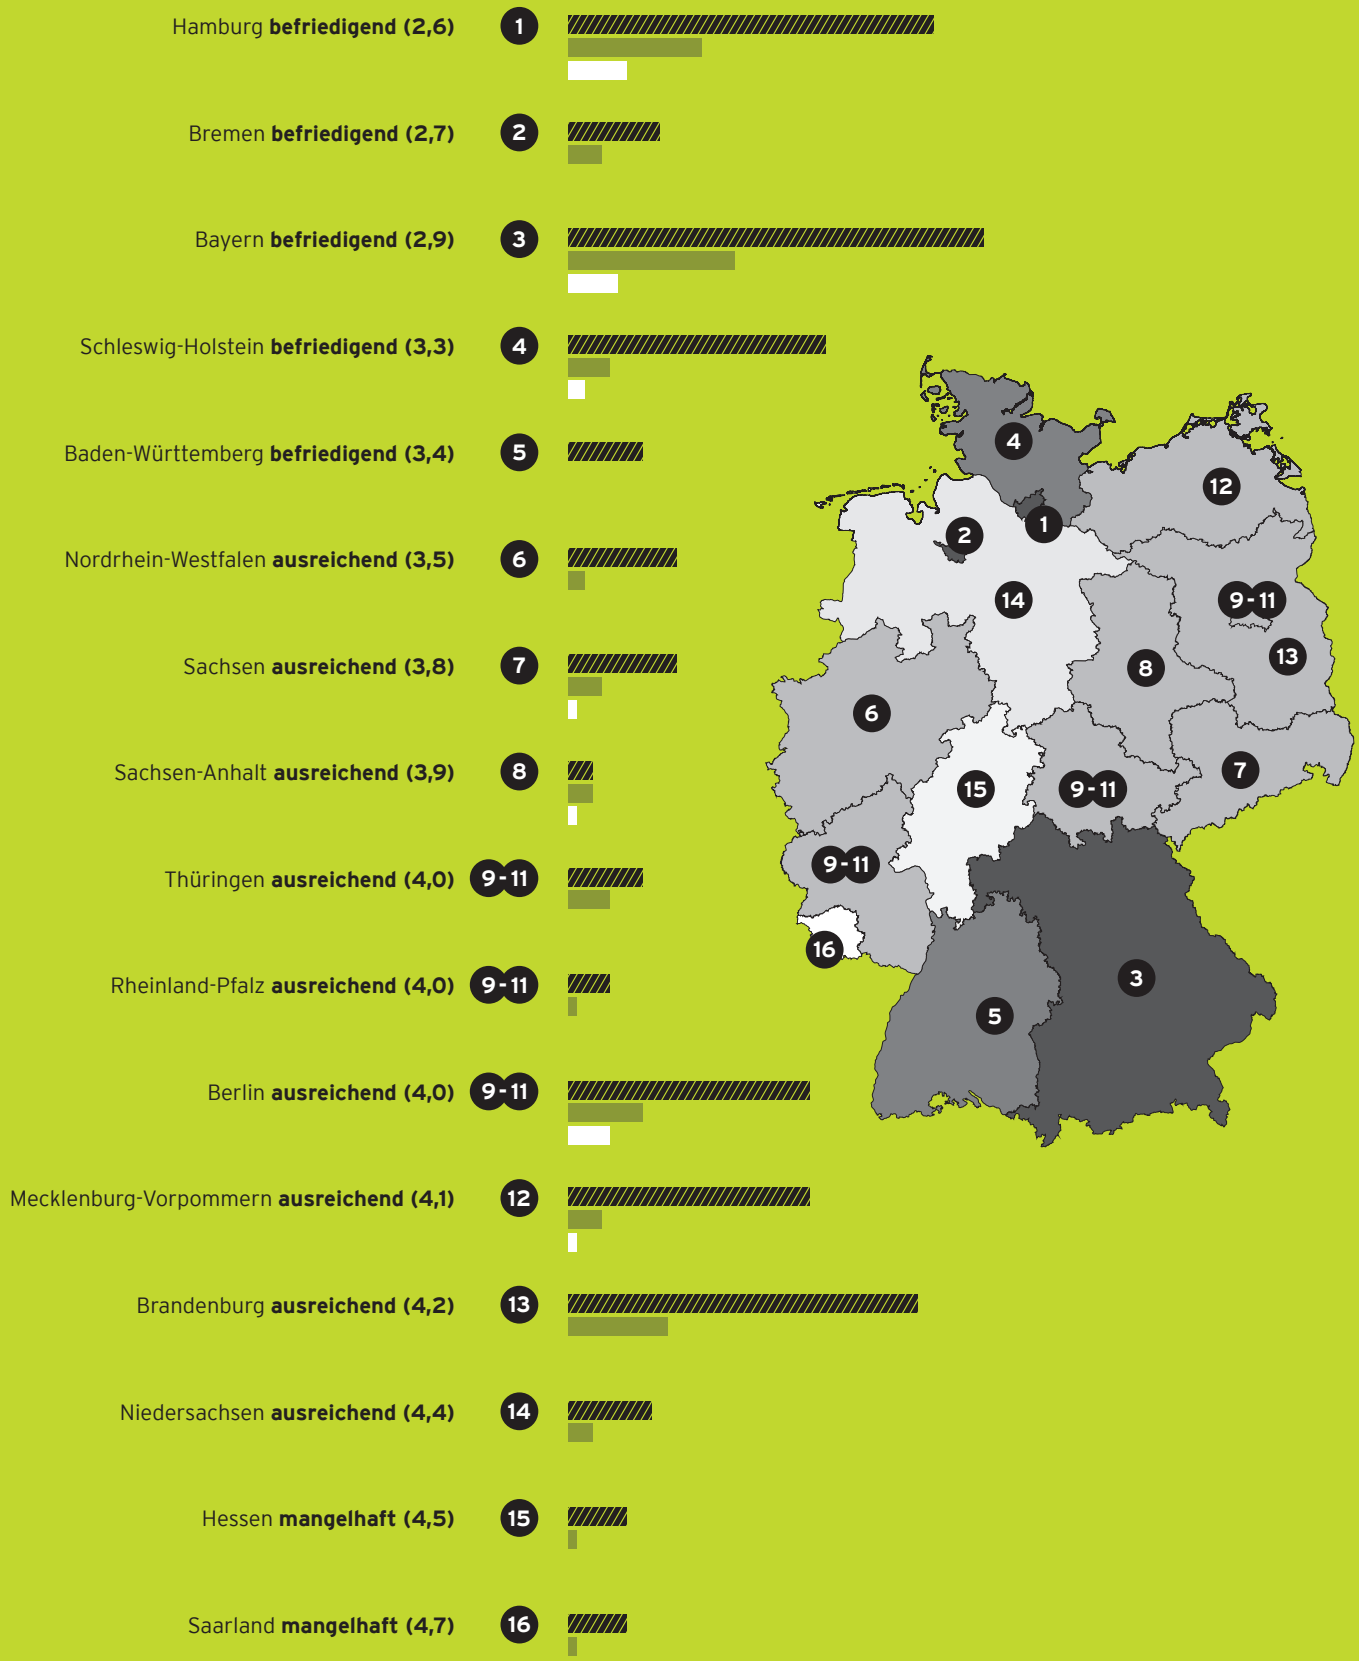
Hamburg **befriedigend (2,6)** 1

Bremen **befriedigend (2,7)** 2

Bayern **befriedigend (2,9)** 3

Schleswig-Holstein **befriedigend (3,3)** 4

Baden-Württemberg **befriedigend (3,4)** 5

Nordrhein-Westfalen **ausreichend (3,5)** 6

Sachsen **ausreichend (3,8)** 7

Sachsen-Anhalt **ausreichend (3,9)** 8

Thüringen **ausreichend (4,0)** 9-11

Rheinland-Pfalz **ausreichend (4,0)** 9-11

Berlin **ausreichend (4,0)** 9-11

Mecklenburg-Vorpommern **ausreichend (4,1)** 12

Brandenburg **ausreichend (4,2)** 13

Niedersachsen **ausreichend (4,4)** 14

Hessen **mangelhaft (4,5)** 15

Saarland **mangelhaft (4,7)** 16

4 1 2 12 14 9-11 13 8 6 7 15 9-11 9-11 16 3 5